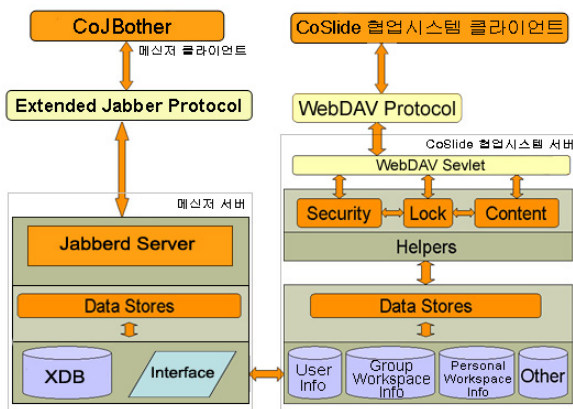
CoJBother

메신저 클라이언트

Extended Jabber Protocol

메신저 서버

Jabberd Server

Data Stores

XDB

Interface

CoSlide 협업시스템 클라이언트

WebDAV Protocol

CoSlide 협업시스템 서버

WebDAV Sevlet

Security

Lock

Content

Helpers

Data Stores

User Info

Group Workspace Info

Personal Workspace Info

Other